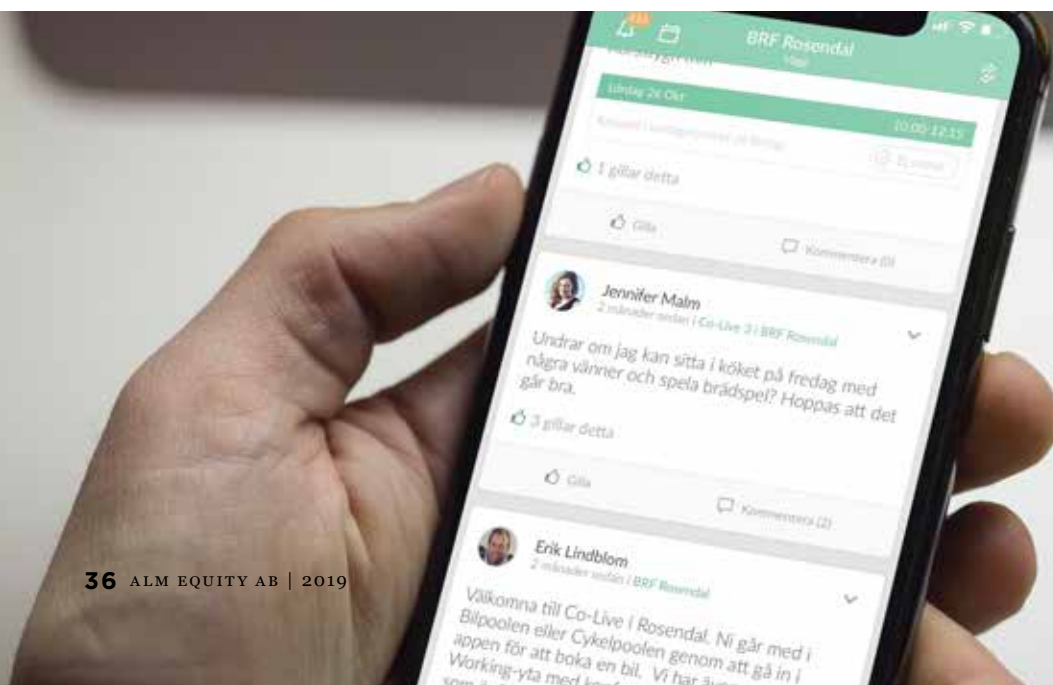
BRF Rosendal

Lördag 24 Okt

10:00-12:15

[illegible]

1 gillar detta

Gilla

Kommentera (0)

Jennifer Malm
2 månader sedan i Co-Live 3 i BRF Rosendal

Undrar om jag kan sitta i köket på fredag med några vänner och spela brädspel? Hoppas att det går bra.

3 gillar detta

Gilla

Kommentera (2)

Erik Lindblom
2 månader sedan i BRF Rosendal

Välkomna till Co-Live i Rosendal. Ni går med i Bilpoolen eller Cykelpoolen genom att gå in i appen för att boka en bil. Vi har även Working-yta med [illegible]

36 ALM EQUITY AB | 2019